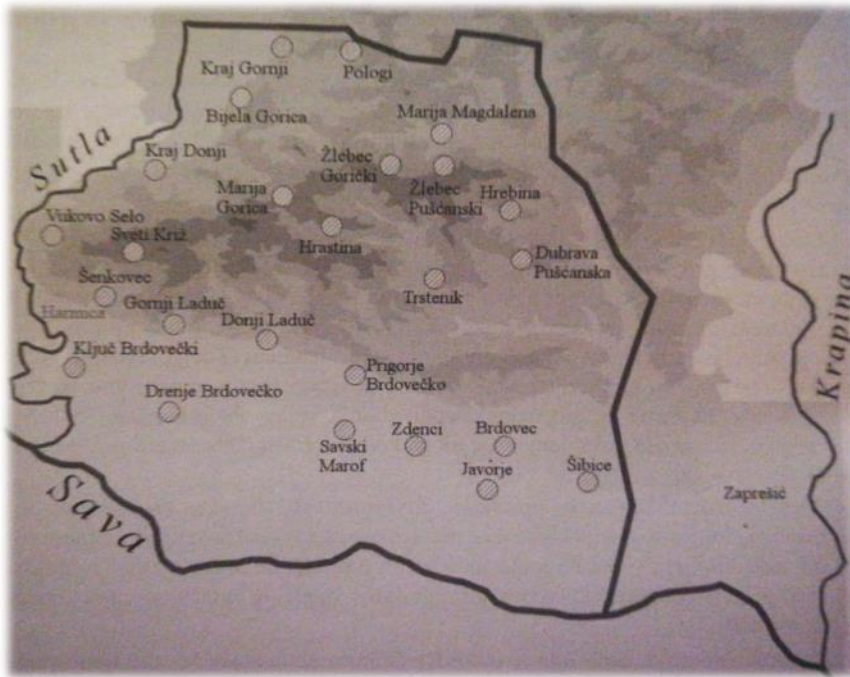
Kraj Gornji
Pologi
Bijela Gorica
Marija Magdalena
Sutla
Kraj Donji
Žlebec Gorički
Žlebec Pušćanski
Hrebina
Marija Gorica
Vukovo Selo
Sveti Križ
Hrastina
Dubrava Pušćanska
Šenkovec
Trstenik
Harmica
Gornji Laduč
Donji Laduč
Krapina
Ključ Brdovečki
Prigorje Brdovečko
Drenje Brdovečko
Zdenci
Brdovec
Savski Marof
Javorje
Šibice
Sava
Zaprešić